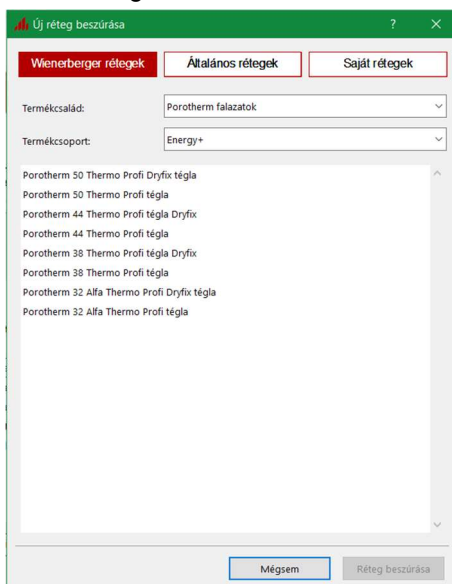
Új réteg beszúrása ? ×

Wienerberger rétegek | Általános rétegek | Saját rétegek

Termékcsalád: Porotherm falazatok

Termékcsoport: Energy+

Porotherm 50 Thermo Profi Dryfix tégla
Porotherm 50 Thermo Profi tégla
Porotherm 44 Thermo Profi tégla Dryfix
Porotherm 44 Thermo Profi tégla
Porotherm 38 Thermo Profi tégla Dryfix
Porotherm 38 Thermo Profi tégla
Porotherm 32 Alfa Thermo Profi Dryfix tégla
Porotherm 32 Alfa Thermo Profi tégla

Mégsem | Réteg beszúrása